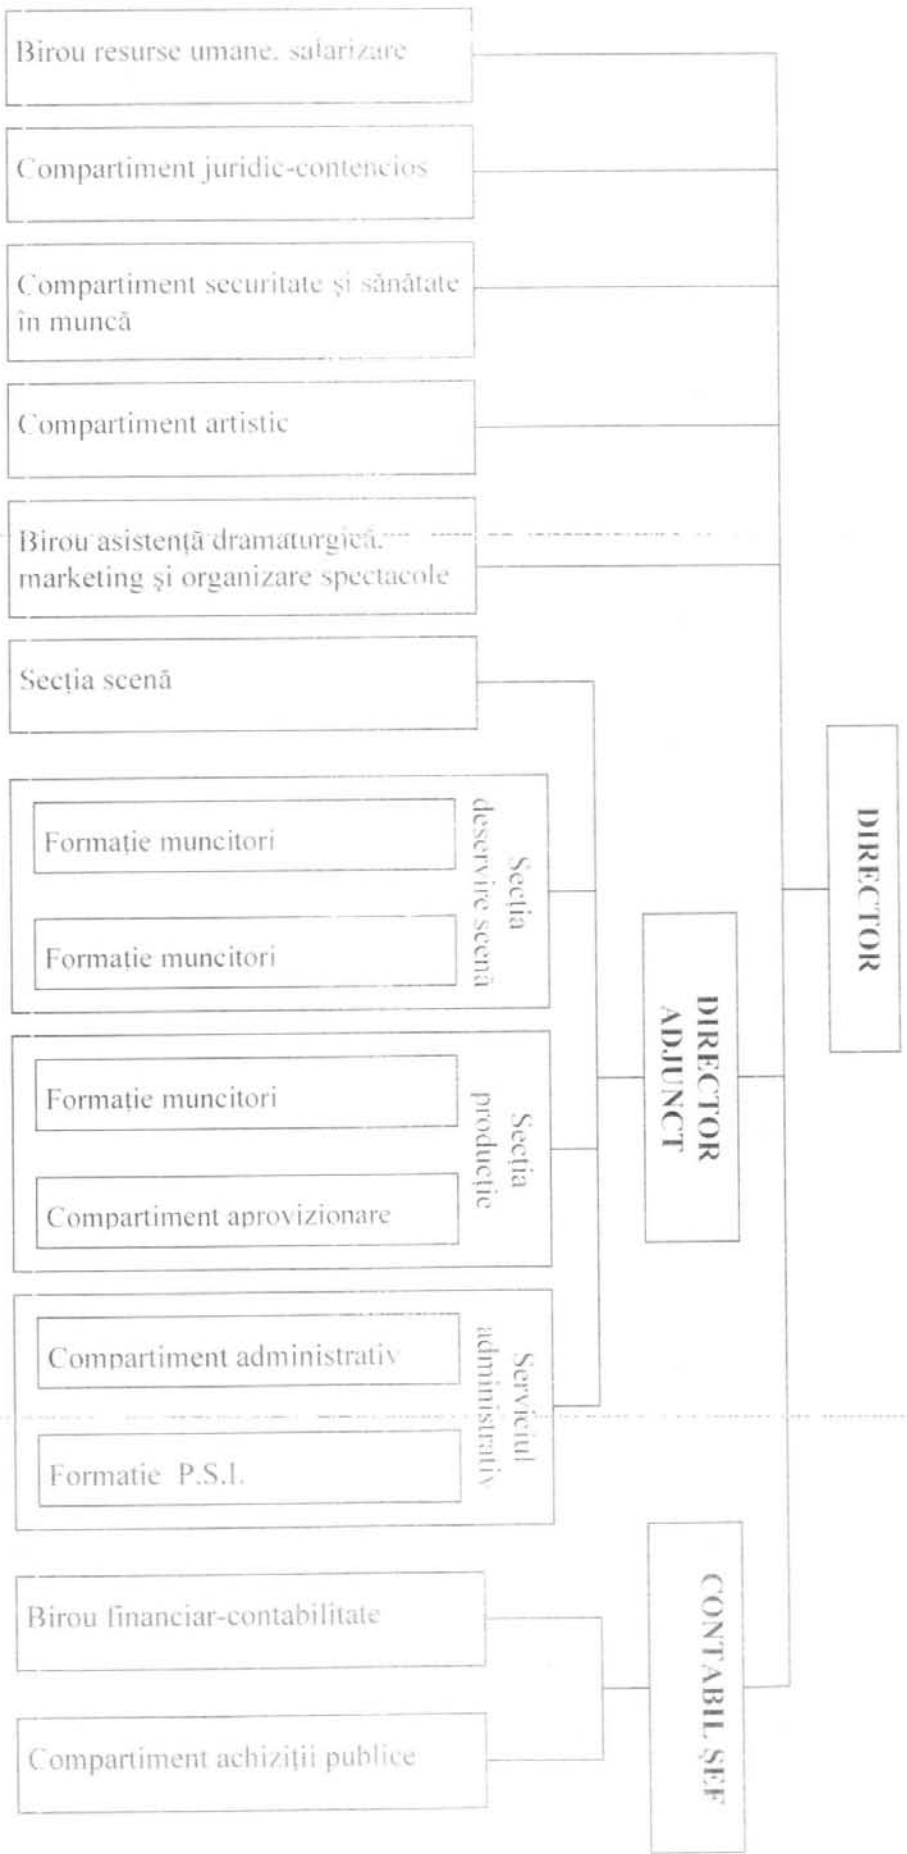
Birou resurse umane, salarizare

Compartiment juridic-contencios

Compartiment securitate şi sănătate în muncă

Compartiment artistic

Birou asistenţă dramaturgică, marketing şi organizare spectacole

Secţia scenă

Formaţie muncitori

Formaţie muncitori

Secţia deservire scenă

Formaţie muncitori

Compartiment aprovizionare

Secţia producţie

Compartiment administrativ

Formatie P.S.I.

Serviciul administrativ

Birou financiar-contabilitate

Compartiment achiziţii publice

DIRECTOR

DIRECTOR ADJUNCT

CONTABIL ŞEF